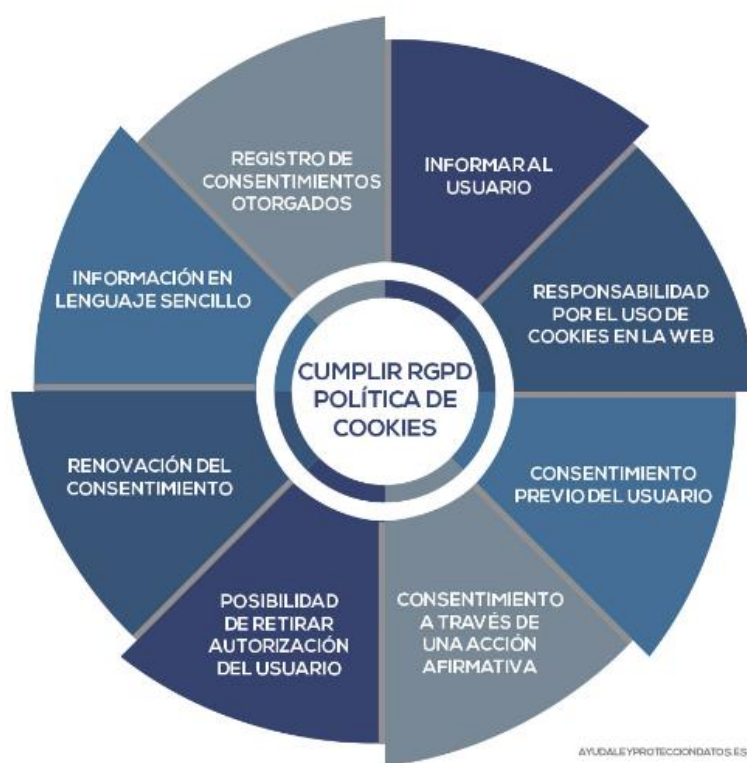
CUMPLIR RGPD POLÍTICA DE COOKIES

INFORMAR AL USUARIO

RESPONSABILIDAD POR EL USO DE COOKIES EN LA WEB

CONSENTIMIENTO PREVIO DEL USUARIO

CONSENTIMIENTO A TRAVÉS DE UNA ACCIÓN AFIRMATIVA

POSIBILIDAD DE RETIRAR AUTORIZACIÓN DEL USUARIO

RENOVACIÓN DEL CONSENTIMIENTO

INFORMACIÓN EN LENGUAJE SENCILLO

REGISTRO DE CONSENTIMIENTOS OTORGADOS

AYUDALEYPROTECCIONDATOS.ES